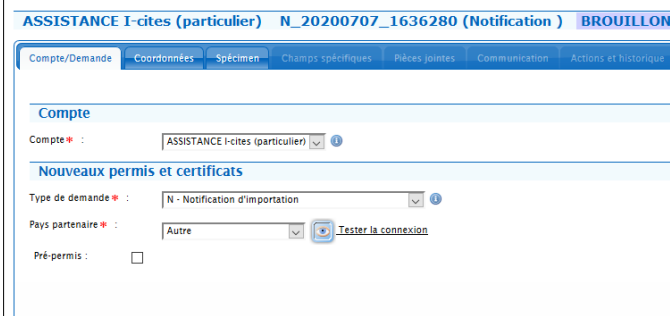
ASSISTANCE I-cites (particulier) N_20200707_1636280 (Notification) BROUILLON

Compte/Demande | Coordonnées | Spécimen | Champs spécifiques | Pièces jointes | Communication | Actions et historique

Compte

Compte* : ASSISTANCE I-cites (particulier)

Nouveaux permis et certificats

Type de demande* : N - Notification d'importation

Pays partenaire* : Autre Tester la connexion

Pré-permis :